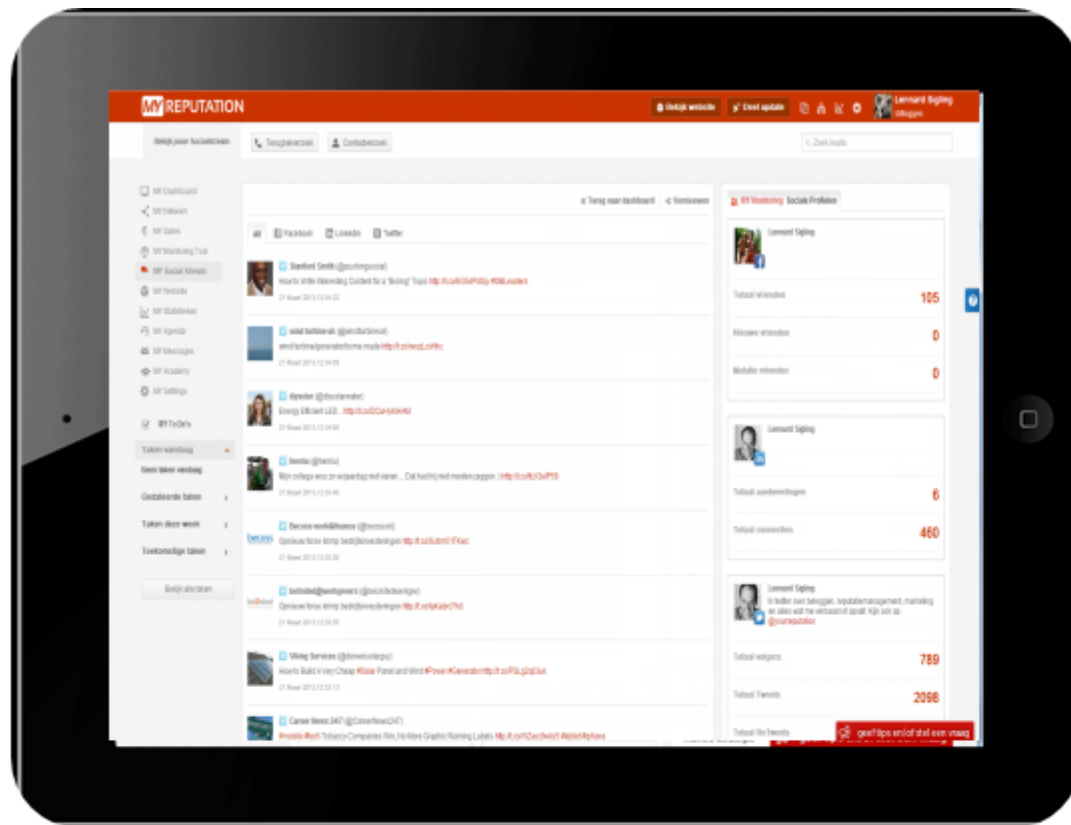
MY REPUTATION

Bekijk website
Deel update
Lennard Sigling
Afloggen

Bekijk jouw Socialstream
Terugbelverzoek
Contactverzoek
Zoek leads

MY Dashboard
MY Network
MY Sales
MY Monitoring Tool
MY Social Stream
MY Website
MY Statistieken
MY Agenda
MY Messages
MY Academy
MY Settings

MY To Do's
Taken vandaag
Geen taken vandaag
Gedateerde taken
Taken deze week
Toekomstige taken
Bekijk alle taken

Terug naar dashboard
Verwijderen

All
Facebook
LinkedIn
Twitter

Stanford Smith (@pushingsocial)
How to Write Interesting Content for a "Boring" Topic http://t.co/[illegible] #B2BLeaders
21 Maart 2013 13:34:22

wind turbine ak (@windturbinewk)
wind turbine generator home made http://t.co/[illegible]
21 Maart 2013 13:34:09

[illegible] (@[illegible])
Energy Efficient LED... http://t.co/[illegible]
21 Maart 2013 13:34:06

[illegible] (@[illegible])
Mijn collega was zn verjaardag niet vieren.... Dat hoeft zij niet moeten zeggen :) http://t.co/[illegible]
21 Maart 2013 13:33:48

Becoss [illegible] (@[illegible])
Opnieuw forse krimp bedrijfsinvesteringen http://t.co/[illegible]
21 Maart 2013 13:33:38

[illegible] (@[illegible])
Opnieuw forse krimp bedrijfsinvesteringen http://t.co/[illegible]
21 Maart 2013 13:33:30

Viking Services (@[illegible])
How to Build A Very Cheap #Solar Panel and Wind #Power #Generator http://t.co/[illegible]
21 Maart 2013 13:33:13

Career News 24/7 (@CareerNews247)
#mobile #tech Tobacco Companies Win, No More Graphic Warning Labels http://t.co/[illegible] #tablet #iphone

MY Monitoring Sociale Profielen

Lennard Sigling
Totaal vrienden 105
Nieuwe vrienden 0
Mobile vrienden 0

Lennard Sigling
Totaal aanbevelingen 6
Totaal connecties 460

Lennard Sigling
Ik twitter over beleggen, reputatiemanagement, marketing en alles wat me verbaast of spreekt. Kijk ook op @yourreputation
Totaal volgers 789
Totaal Tweets 2098
Totaal Re Tweets

geef tips en/of stel een vraag